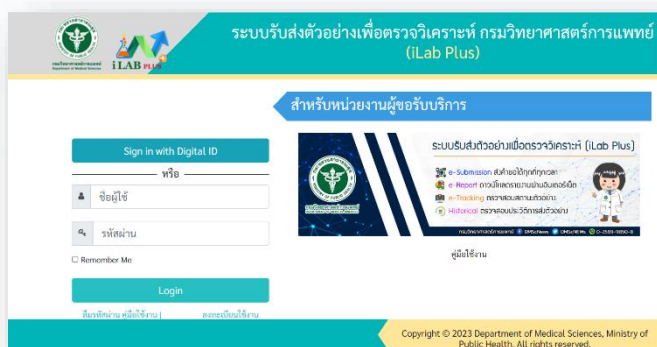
กรมวิทยาศาสตร์การแพทย์
Department of Medical Sciences

iLAB PLUS

ระบบรับส่งตัวอย่างเพื่อตรวจวิเคราะห์ กรมวิทยาศาสตร์การแพทย์ (iLab Plus)

สำหรับหน่วยงานผู้ขอรับบริการ

Sign in with Digital ID

หรือ

ชื่อผู้ใช้

รหัสผ่าน

Remember Me

Login

ลืมรหัสผ่าน คู่มือใช้งาน | ลงทะเบียนใช้งาน

ระบบรับส่งตัวอย่างเพื่อตรวจวิเคราะห์ (iLab Plus)

e-Submission ส่งตัวอย่างได้ทุกที่ทุกเวลา
e-Report ดาวน์โหลดรายงานผ่านอินเตอร์เน็ต
e-Tracking ตรวจสอบสถานะตัวอย่าง
Historical ตรวจสอบประวัติการส่งตัวอย่าง

กรมวิทยาศาสตร์การแพทย์ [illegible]

คู่มือใช้งาน

Copyright © 2023 Department of Medical Sciences, Ministry of Public Health. All rights reserved.